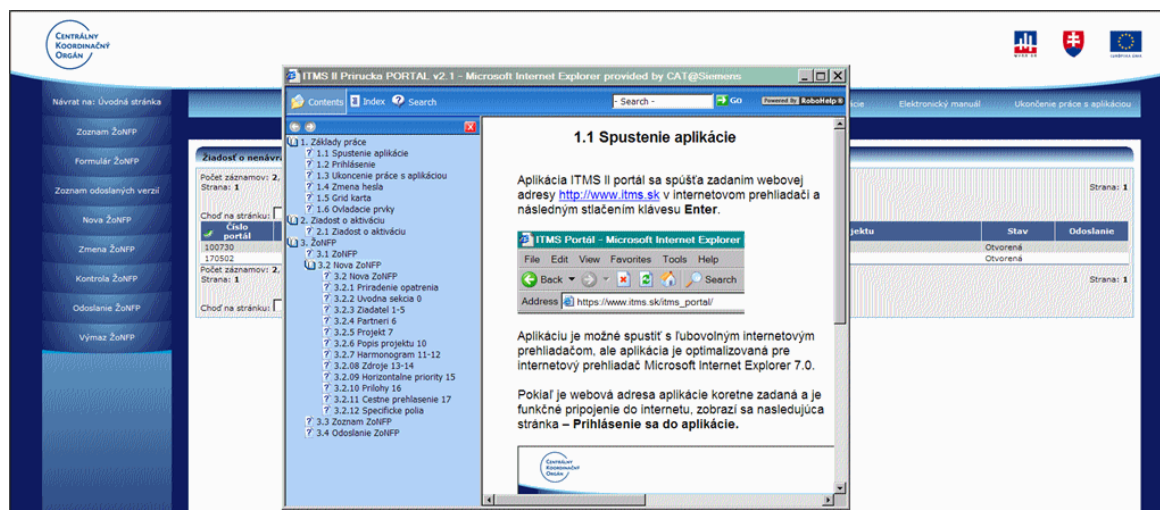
CENTRÁLNY KOORDINAČNÝ ORGÁN

ITMS II Prirucka PORTAL v2.1 - Microsoft Internet Explorer provided by CAT@Siemens

Contents Index Search - Search - Go Powered By RoboHelp

Návrat na: Úvodná stránka
Zoznam ŽoNFP
Formulár ŽoNFP
Zoznam odoslaných verzií
Nová ŽoNFP
Zmena ŽoNFP
Kontrola ŽoNFP
Odoslanie ŽoNFP
Výmaz ŽoNFP

1. Základy práce
1.1 Spustenie aplikácie
1.2 Prihlásenie
1.3 Ukoncenie práce s aplikáciou
1.4 Zmena hesla
1.5 Grid karta
1.6 Ovladacie prvky
2. Ziadost o aktiváciu
2.1 Ziadost o aktiváciu
3. ŽoNFP
3.1 ZoNFP
3.2 Nova ZoNFP
3.2 Nova ZoNFP
3.2.1 Priradenie opatrenia
3.2.2 Uvodna sekcia 0
3.2.3 Ziadatel 1-5
3.2.4 Partneri 6
3.2.5 Projekt 7
3.2.6 Popis projektu 10
3.2.7 Harmonogram 11-12
3.2.08 Zdroje 13-14
3.2.09 Horizontalne priority 15
3.2.10 Prilohy 16
3.2.11 Cestne prehlasenie 17
3.2.12 Specificke polia
3.3 Zoznam ZoNFP
3.4 Odoslanie ZoNFP

1.1 Spustenie aplikácie

Aplikácia ITMS II portál sa spúšťa zadaním webovej adresy http://www.itms.sk v internetovom prehliadači a následným stlačením klávesu Enter.

ITMS Portál - Microsoft Internet Explorer
File Edit View Favorites Tools Help
Back Search
Address https://www.itms.sk/itms_portal/

Aplikáciu je možné spustiť s ľubovolným internetovým prehliadačom, ale aplikácia je optimalizovaná pre internetový prehliadač Microsoft Internet Explorer 7.0.

Pokiaľ je webová adresa aplikácie koretne zadaná a je funkčné pripojenie do internetu, zobrazí sa nasledujúca stránka – Prihlásenie sa do aplikácie.

CENTRÁLNY KOORDINAČNÝ ORGÁN

Žiadosť o nenávr
Počet záznamov: 2,
Strana: 1
Choď na stránku:
Číslo portál
100730
170502
Počet záznamov: 2,
Strana: 1
Choď na stránku:

cie Elektronický manuál Ukončenie práce s aplikáciou
Strana: 1
jektu | Stav | Odoslanie
Otvorená
Otvorená
Strana: 1